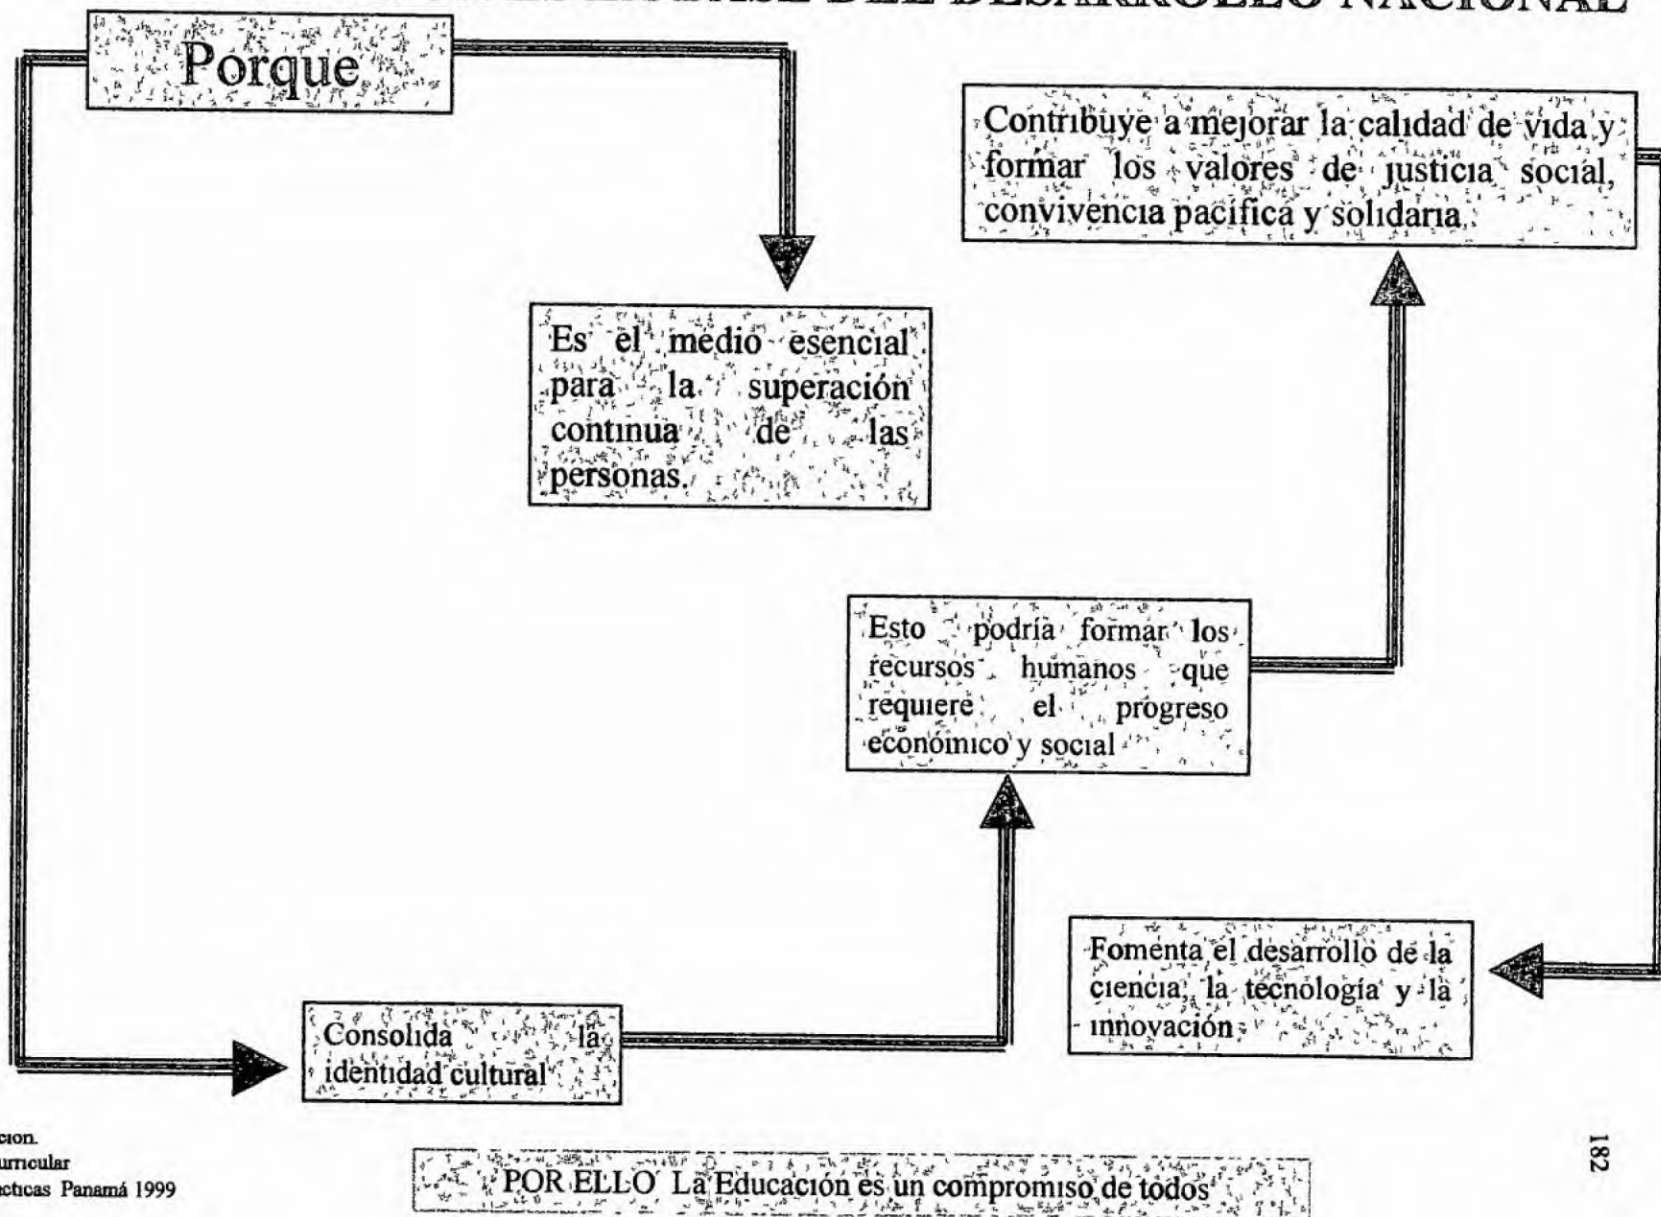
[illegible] BASE DEL DESARROLLO NACIONAL

Porque

Contribuye a mejorar la calidad de vida y formar los valores de justicia social, convivencia pacífica y solidaria.

Es el medio esencial para la superación continua de las personas.

Esto podría formar los recursos humanos que requiere el progreso económico y social

Fomenta el desarrollo de la ciencia, la tecnología y la innovación

Consolida la identidad cultural

cion.
urricular
cticas Panamá 1999

POR ELLO La Educación es un compromiso de todos

182